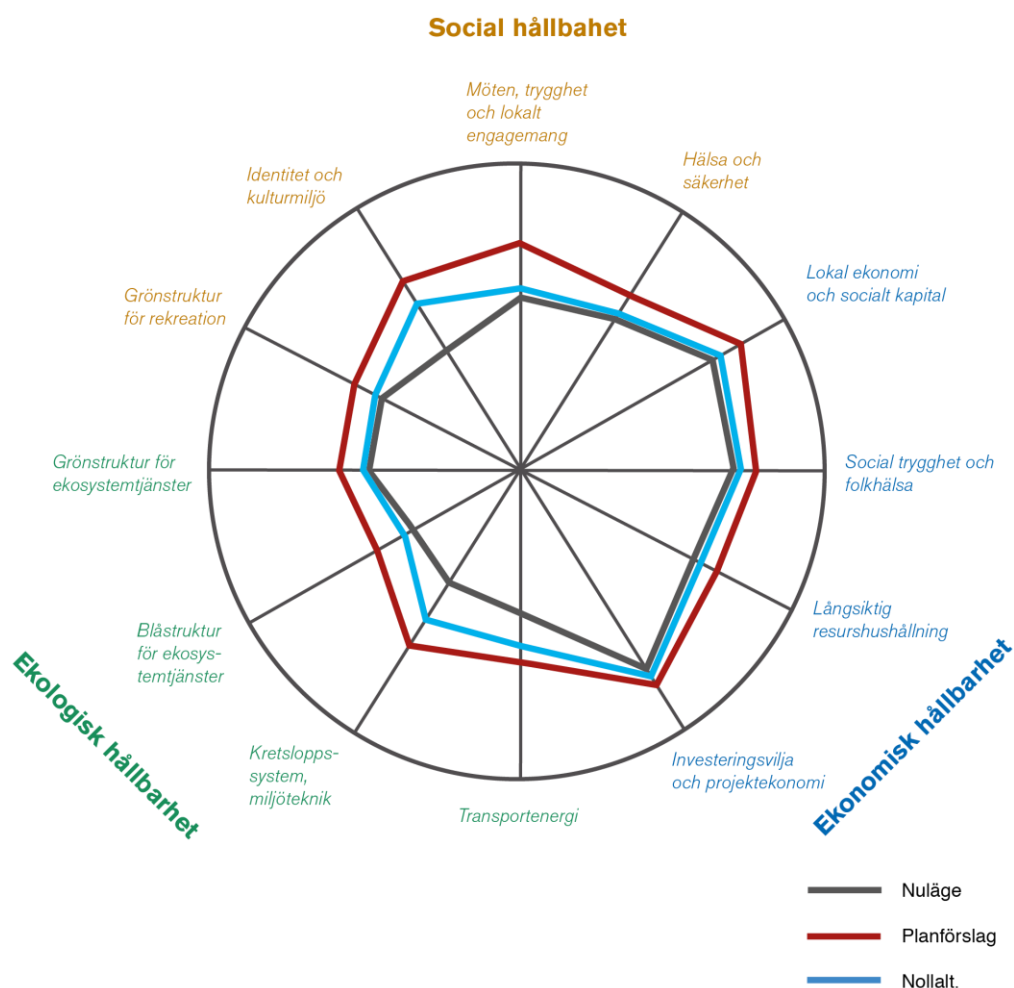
Social hållbahet

Möten, trygghet och lokalt engagemang

Hälsa och säkerhet

Lokal ekonomi och socialt kapital

Social trygghet och folkhälsa

Långsiktig resurshushållning

Investeringsvilja och projektekonomi

Transportenergi

Kretslopps-system, miljöteknik

Blåstruktur för ekosys-temtjänster

Grönstruktur för ekosystemtjänster

Grönstruktur för rekreation

Identitet och kulturmiljö

Ekologisk hållbarhet

Ekonomisk hållbarhet

Nuläge

Planförslag

Nollalt.